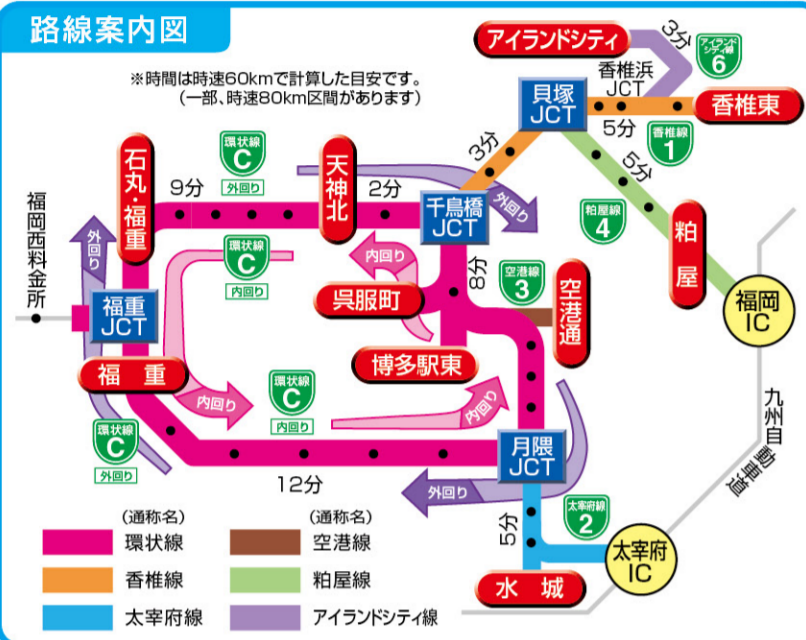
路線案内図

※時間は時速60kmで計算した目安です。
（一部、時速80km区間があります）

アイランドシティ
3分
アイランドシティ線
6
香椎浜
JCT
貝塚
JCT
香椎東
5分
香椎線
1
3分
5分
環状線
C
外回り
天神北
石丸・福重
9分
2分
千鳥橋
JCT
外回り
粕屋線
4
粕屋
福岡西料金所
外回り
環状線
C
内回り
内回り
呉服町
8分
空港線
3
空港通
福岡
IC
福重
JCT
博多駅東
福重
環状線
C
内回り
内回り
内回り
環状線
C
外回り
月隈
JCT
九州自動車道
12分
外回り
5分
太宰府線
2
太宰府
IC
水城

（通称名）
環状線
香椎線
太宰府線
（通称名）
空港線
粕屋線
アイランドシティ線